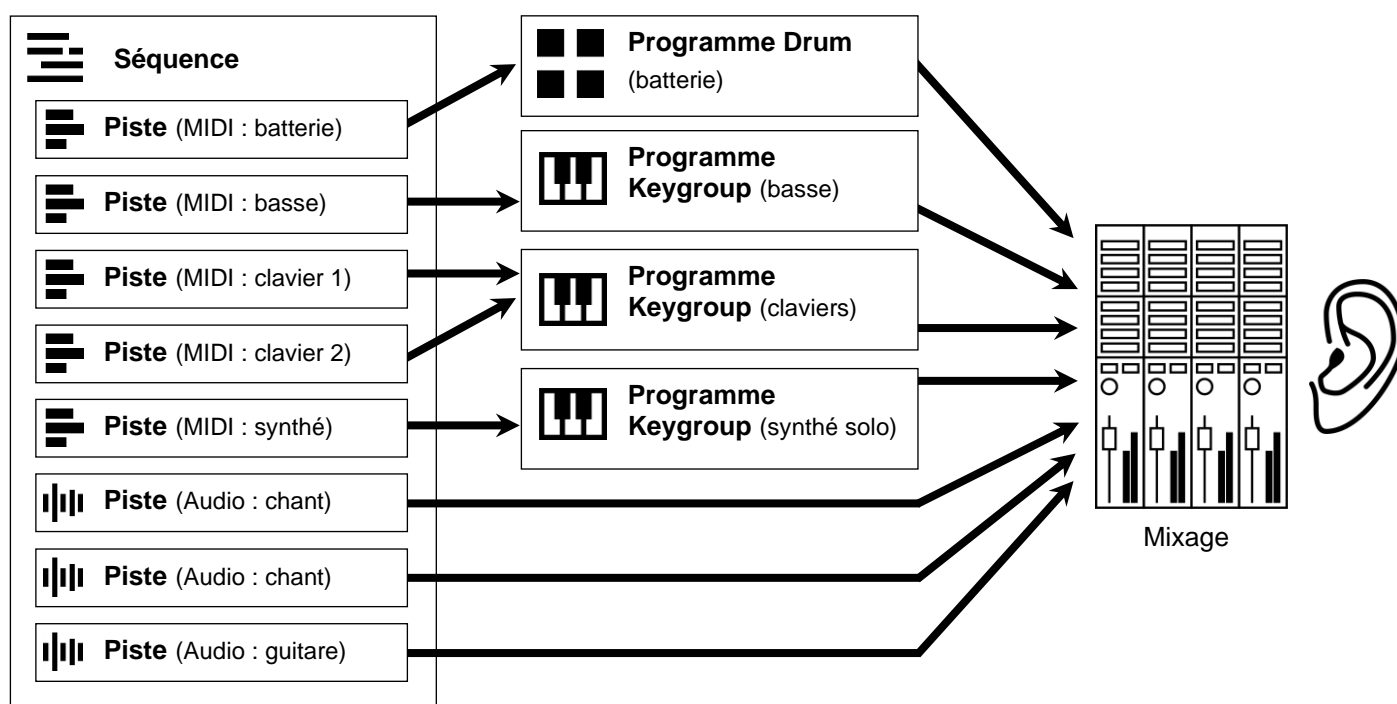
Séquence

Piste (MIDI : batterie)

Piste (MIDI : basse)

Piste (MIDI : clavier 1)

Piste (MIDI : clavier 2)

Piste (MIDI : synthé)

Piste (Audio : chant)

Piste (Audio : chant)

Piste (Audio : guitare)

Programme Drum (batterie)

Programme Keygroup (basse)

Programme Keygroup (claviers)

Programme Keygroup (synthé solo)

Mixage